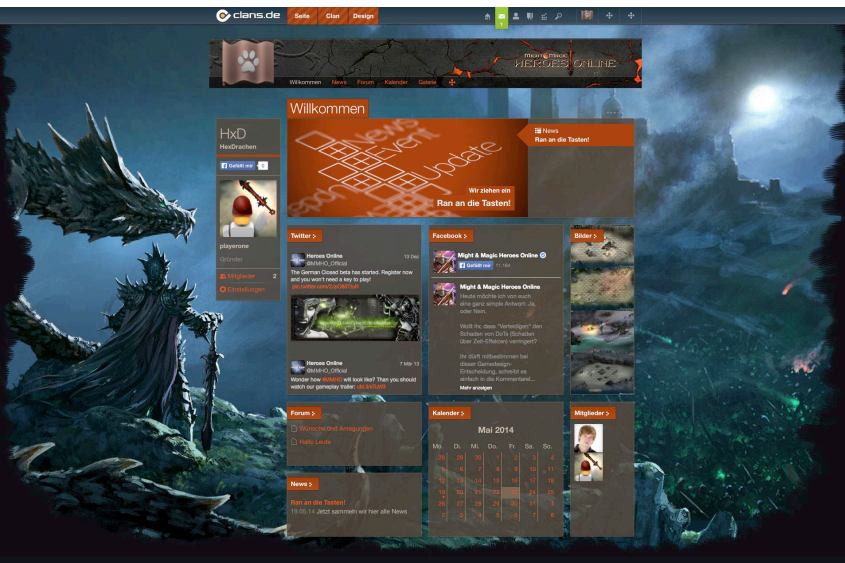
clans.de Seite Clan Design

Might & Magic HEROES ONLINE

Willkommen News Forum Kalender Galerie

Willkommen

News Event Update

Wir ziehen ein
Ran an die Tasten!

News
Ran an die Tasten!

HxD
HexDrachen
Gefällt mir 0

playerone
Gründer
Mitglieder 2
Einstellungen

Twitter >
Heroes Online 19 Dez
@MMHO_Official
The German Closed beta has started. Register now and you won't need a key to play!
pic.twitter.com/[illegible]

Heroes Online 7 Mär 13
@MMHO_Official
Wonder how #MMHO will look like? Than you should watch our gameplay trailer: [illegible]

Facebook >
Might & Magic Heroes Online
Gefällt mir 11.184

Might & Magic Heroes Online
Heute möchte ich von euch eine ganz simple Antwort: Ja, oder Nein.

Wollt ihr, dass "Verteidigen" den Schaden von DoTs (Schaden über Zeit-Effekte) verringert?

Ihr dürft mitbestimmen bei dieser Gamedesign-Entscheidung, schreibt es einfach in die Kommentare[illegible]
Mehr anzeigen

Bilder >

Forum >
Wünsche und Anregungen
Hallo Leute

Kalender >
Mai 2014
| Mo. | Di. | Mi. | Do. | Fr. | Sa. | So. |
|---|---|---|---|---|---|---|
| 28 | 29 | 30 | 1 | 2 | 3 | 4 |
| 5 | 6 | 7 | 8 | 9 | 10 | 11 |
| 12 | 13 | 14 | 15 | 16 | 17 | 18 |
| 19 | 20 | 21 | 22 | 23 | 24 | 25 |
| 26 | 27 | 28 | 29 | 30 | 31 | 1 |
| 2 | 3 | 4 | 5 | 6 | 7 | 8 |

Mitglieder >

News >
Ran an die Tasten!
19.05.14 Jetzt sammeln wir hier alle News